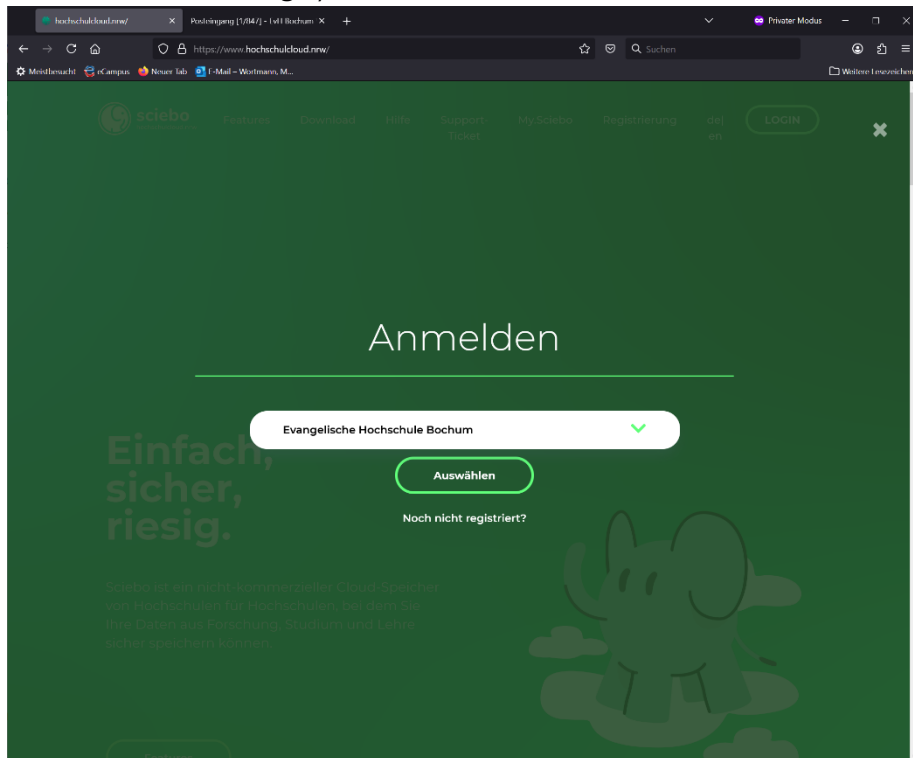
hochschulcloud.nrw/ ×
Posteingang (1/847) - EvH Bochum ×
+
Privater Modus
https://www.hochschulcloud.nrw/
Suchen
Meistbesucht
eCampus
Neuer Tab
E-Mail – Wortmann, M...
Weitere Lesezeichen

sciebo
Features
Download
Hilfe
Support-Ticket
MySciebo
Registrierung
deu
en
LOGIN

Anmelden

Evangelische Hochschule Bochum

Auswählen

Noch nicht registriert?

Einfach, sicher, riesig.

Sciebo ist ein nicht-kommerzieller Cloud-Speicher von Hochschulen für Hochschulen, bei dem Sie Ihre Daten aus Forschung, Studium und Lehre sicher speichern können.